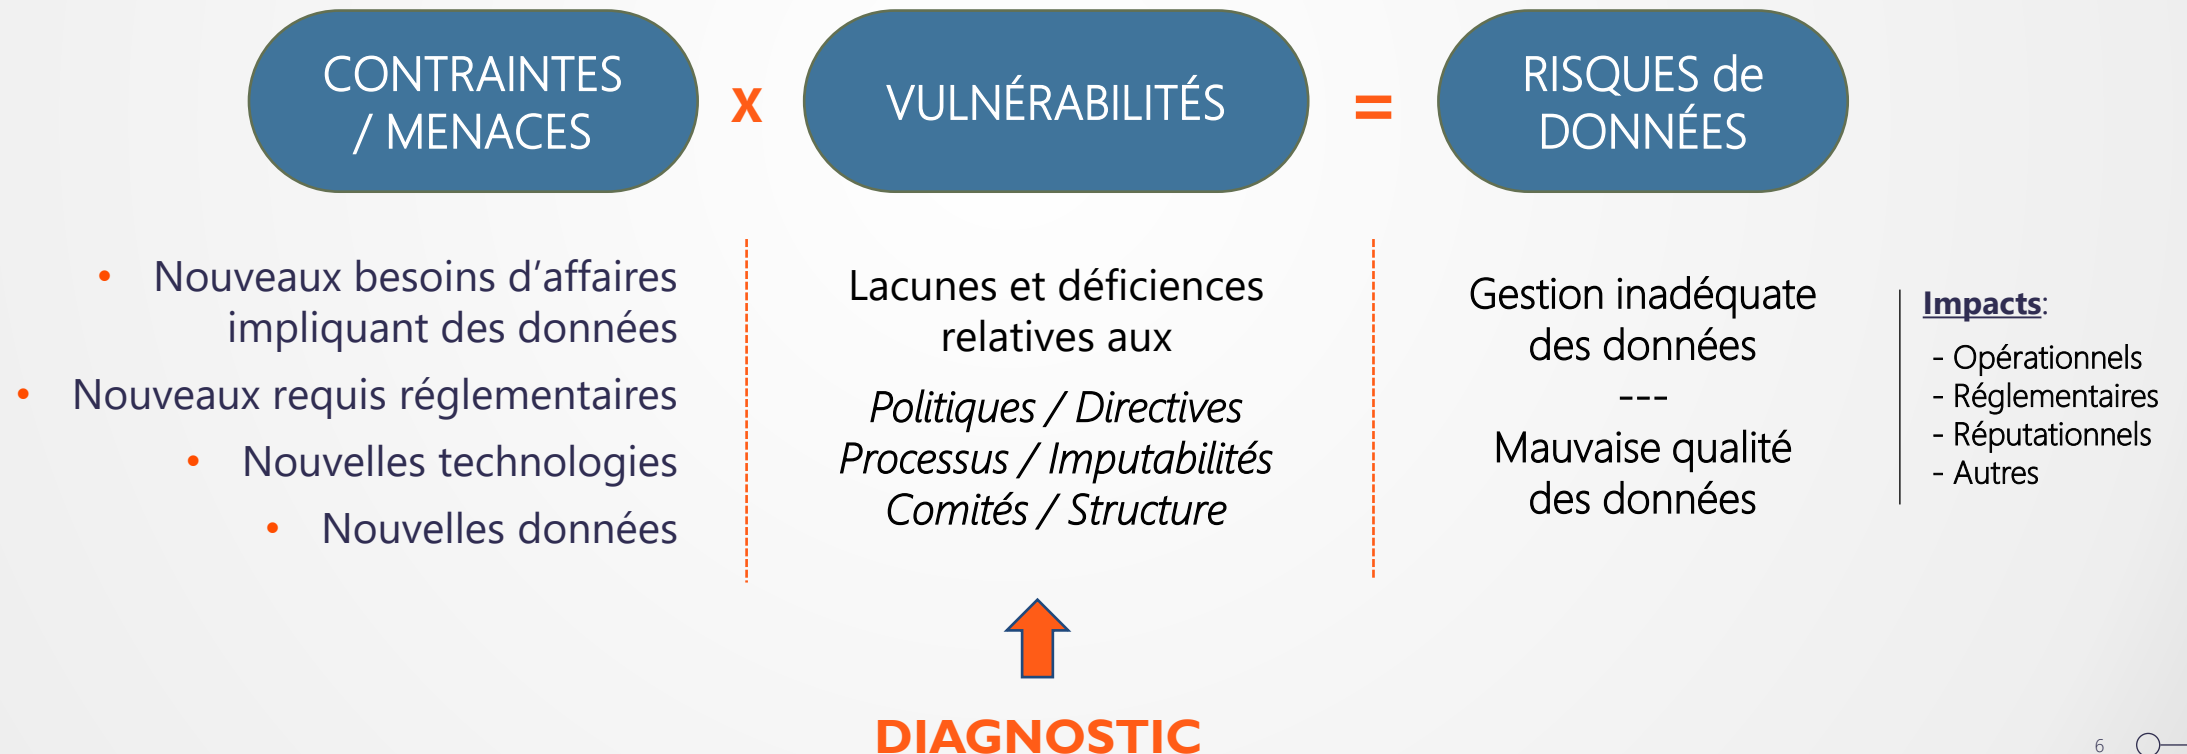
CONTRAINTES / MENACES

x

VULNÉRABILITÉS

=

RISQUES de DONNÉES

- Nouveaux besoins d'affaires impliquant des données
- Nouveaux requis réglementaires
- Nouvelles technologies
- Nouvelles données

Lacunes et déficiences relatives aux

*Politiques / Directives*
*Processus / Imputabilités*
*Comités / Structure*

Gestion inadéquate des données
---
Mauvaise qualité des données

**Impacts**:
- Opérationnels
- Réglementaires
- Réputationnels
- Autres

DIAGNOSTIC

6